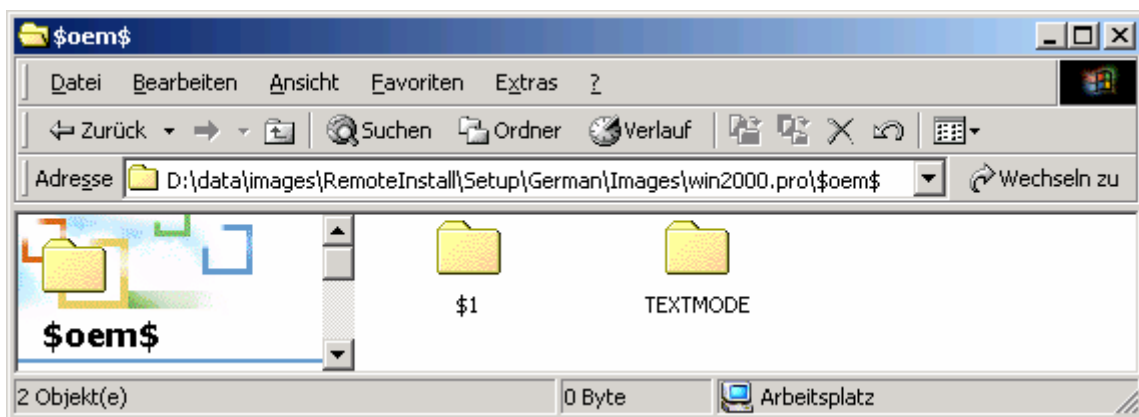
$oem$

Datei Bearbeiten Ansicht Favoriten Extras ?

Zurück Suchen Ordner Verlauf

Adresse D:\data\images\RemoteInstall\Setup\German\Images\win2000.pro\$oem$ Wechseln zu

$oem$

$1

TEXTMODE

2 Objekt(e) 0 Byte Arbeitsplatz